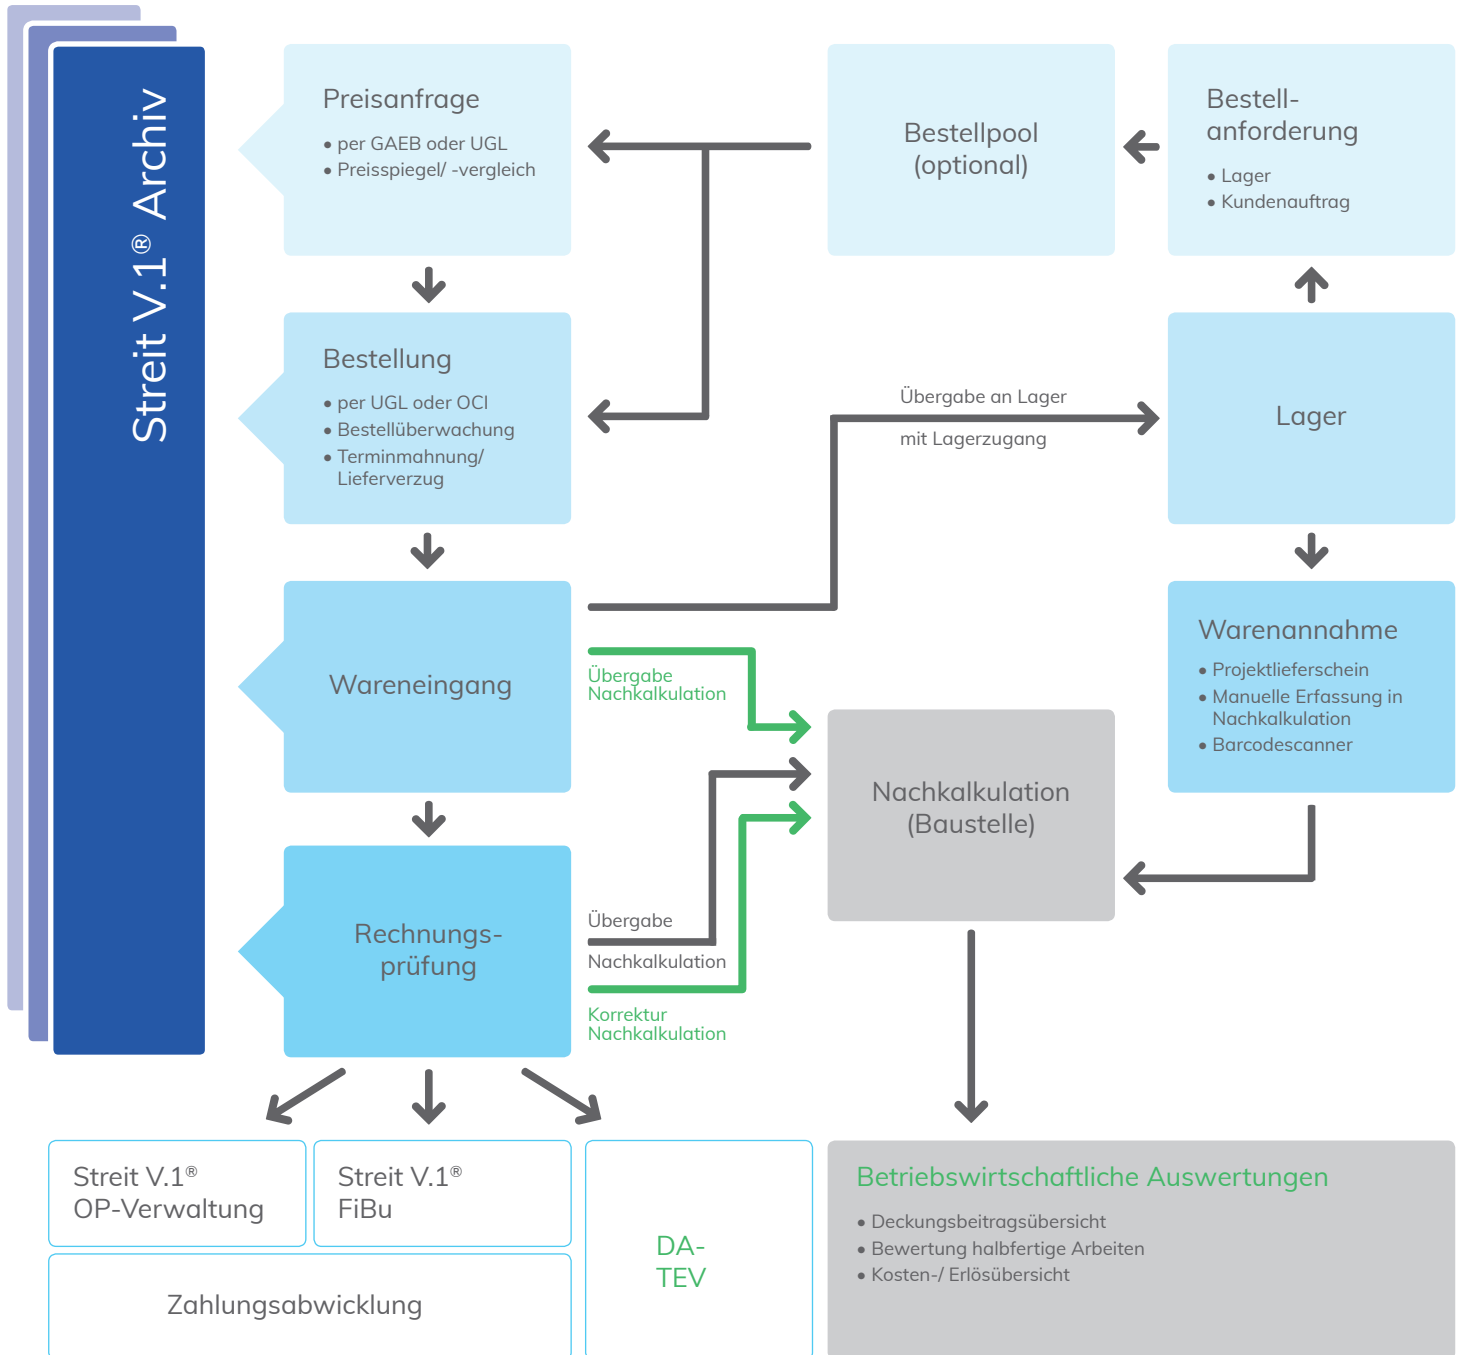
Streit V.1® Archiv

Preisanfrage
• per GAEB oder UGL
• Preisspiegel/ -vergleich

Bestellpool (optional)

Bestellanforderung
• Lager
• Kundenauftrag

Bestellung
• per UGL oder OCI
• Bestellüberwachung
• Terminmahnung/ Lieferverzug

Übergabe an Lager
mit Lagerzugang

Lager

Wareneingang

Übergabe Nachkalkulation

Warenannahme
• Projektlieferschein
• Manuelle Erfassung in Nachkalkulation
• Barcodescanner

Nachkalkulation (Baustelle)

Rechnungsprüfung

Übergabe
Nachkalkulation

Korrektur Nachkalkulation

Streit V.1® OP-Verwaltung

Streit V.1® FiBu

DA-TEV

Betriebswirtschaftliche Auswertungen
• Deckungsbeitragsübersicht
• Bewertung halbfertige Arbeiten
• Kosten-/ Erlösübersicht

Zahlungsabwicklung